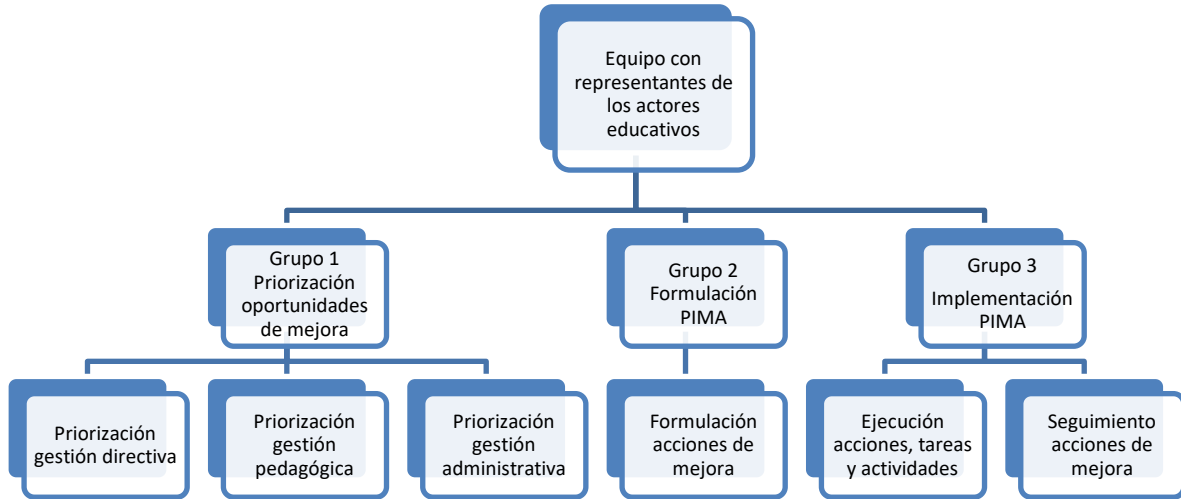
Equipo con representantes de los actores educativos

Grupo 1 Priorización oportunidades de mejora

Grupo 2 Formulación PIMA

Grupo 3 Implementación PIMA

Priorización gestión directiva

Priorización gestión pedagógica

Priorización gestión administrativa

Formulación acciones de mejora

Ejecución acciones, tareas y actividades

Seguimiento acciones de mejora